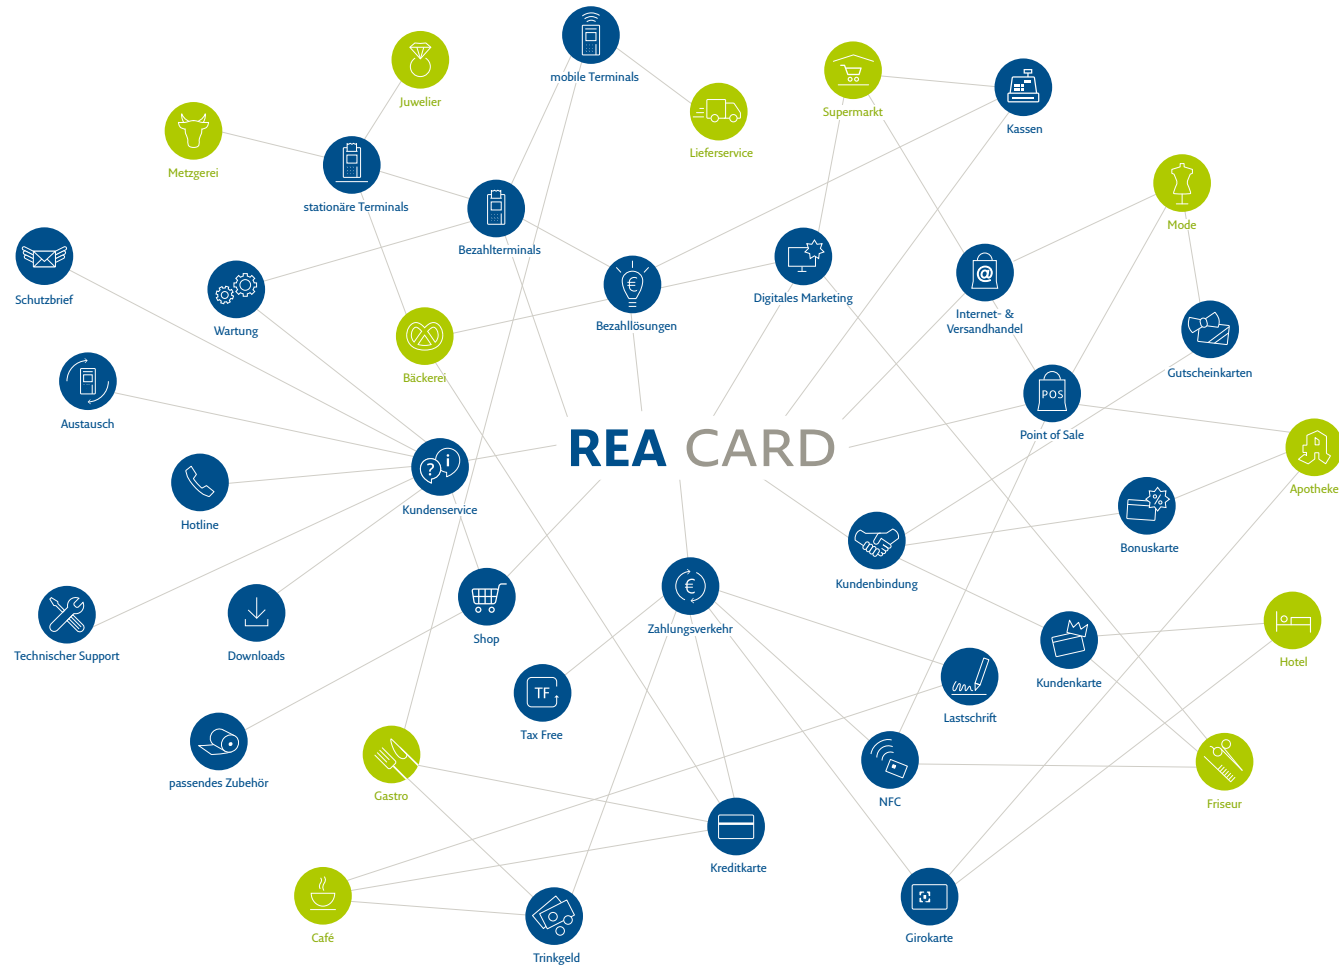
mobile Terminals

Juwelier

Supermarkt

Kassen

Lieferservice

Metzgerei

stationäre Terminals

Bezahlterminals

Mode

Schutzbrief

Wartung

Digitales Marketing

Internet- & Versandhandel

Bezahllösungen

Bäckerei

Gutscheinkarten

Austausch

POS

Point of Sale

REA CARD

Apotheke

Hotline

Kundenservice

Bonuskarte

Kundenbindung

Shop

Zahlungsverkehr

Technischer Support

Downloads

Kundenkarte

Hotel

TF

Tax Free

Lastschrift

passendes Zubehör

Gastro

NFC

Friseur

Kreditkarte

Café

Trinkgeld

Girokarte